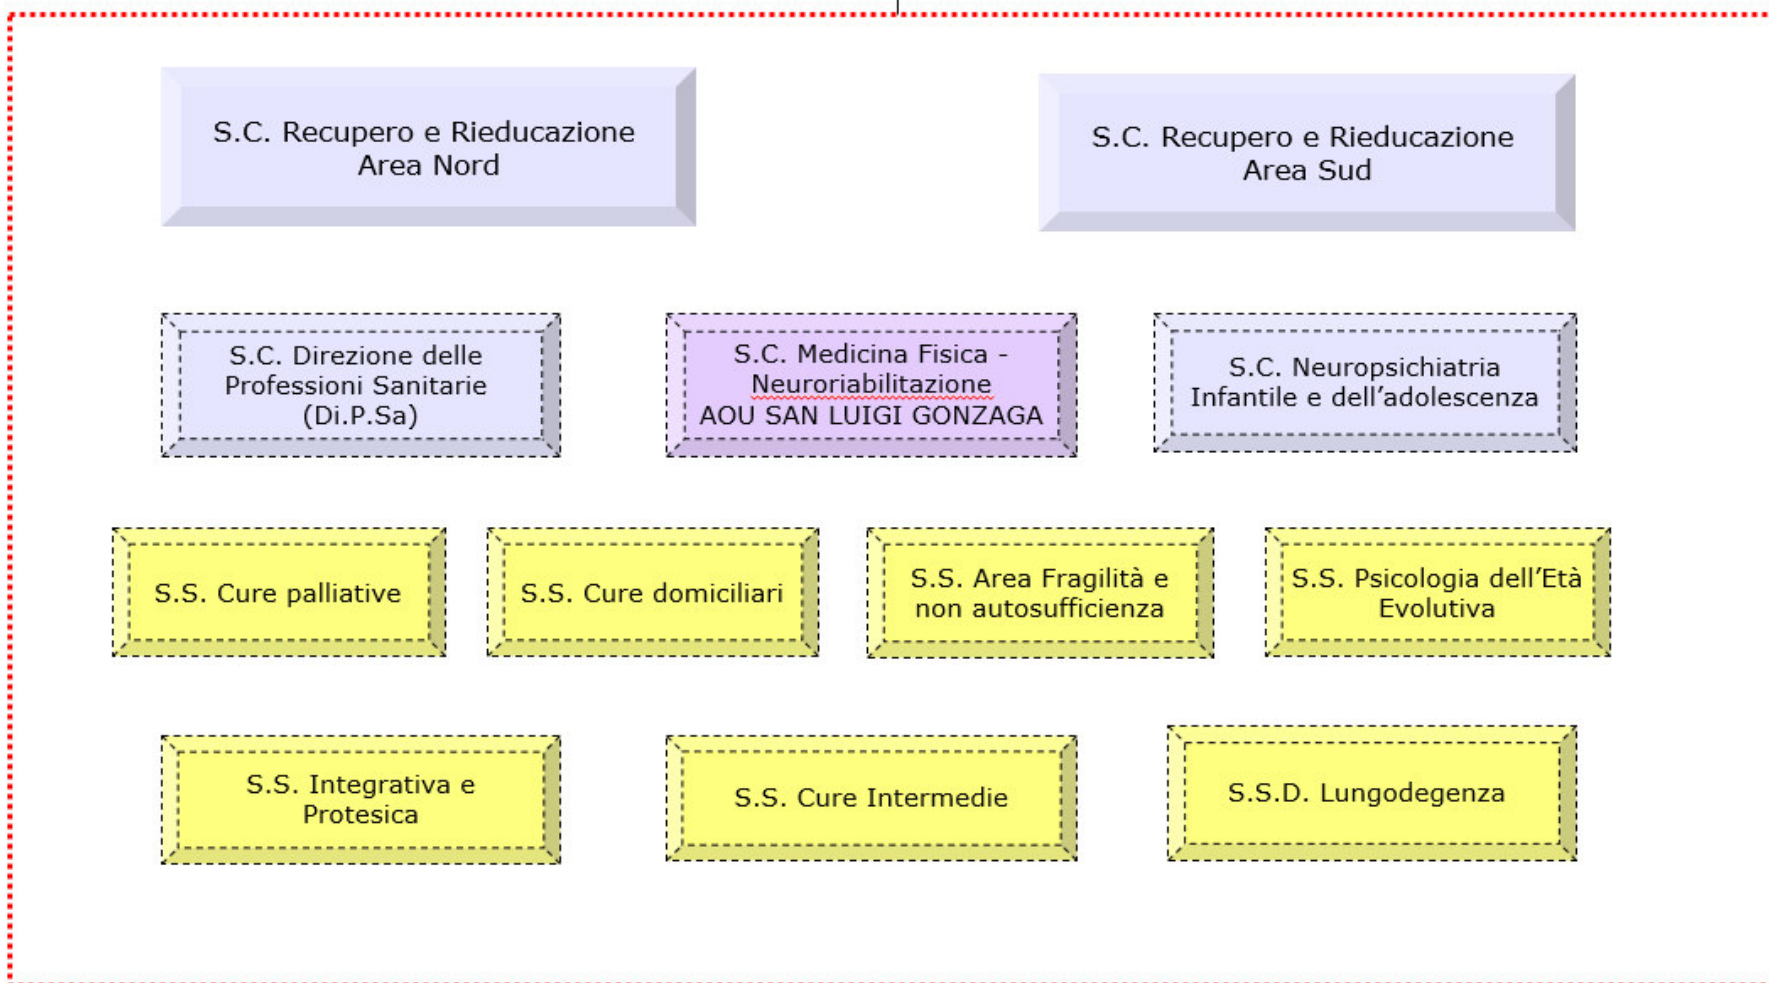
S.C. Recupero e Rieducazione Area Nord

S.C. Recupero e Rieducazione Area Sud

S.C. Direzione delle Professioni Sanitarie (Di.P.Sa)

S.C. Medicina Fisica - Neuroriabilitazione AOU SAN LUIGI GONZAGA

S.C. Neuropsichiatria Infantile e dell'adolescenza

S.S. Cure palliative

S.S. Cure domiciliari

S.S. Area Fragilità e non autosufficienza

S.S. Psicologia dell'Età Evolutiva

S.S. Integrativa e Protesica

S.S. Cure Intermedie

S.S.D. Lungodegenza